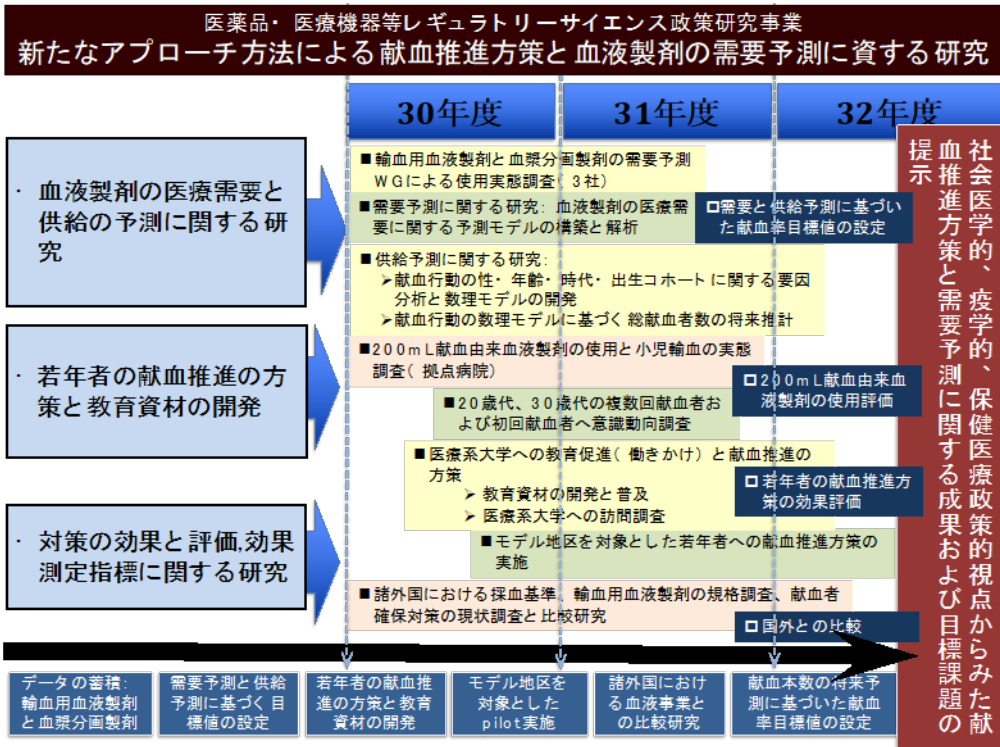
医薬品・医療機器等レギュラトリーサイエンス政策研究事業
新たなアプローチ方法による献血推進方策と血液製剤の需要予測に資する研究

30年度
31年度
32年度

・血液製剤の医療需要と供給の予測に関する研究

・若年者の献血推進の方策と教育資材の開発

・対策の効果と評価,効果測定指標に関する研究

■輸血用血液製剤と血漿分画製剤の需要予測WGによる使用実態調査(3社)

■需要予測に関する研究:血液製剤の医療需要に関する予測モデルの構築と解析

□需要と供給予測に基づいた献血率目標値の設定

■供給予測に関する研究:
➢献血行動の性・年齢・時代・出生コホートに関する要因分析と数理モデルの開発
➢献血行動の数理モデルに基づく総献血者数の将来推計

■200mL献血由来血液製剤の使用と小児輸血の実態調査(拠点病院)

□200mL献血由来血液製剤の使用評価

■20歳代、30歳代の複数回献血者および初回献血者へ意識動向調査

■医療系大学への教育促進(働きかけ)と献血推進の方策
➢教育資材の開発と普及
➢医療系大学への訪問調査

□若年者の献血推進方策の効果評価

■モデル地区を対象とした若年者への献血推進方策の実施

■諸外国における採血基準、輸血用血液製剤の規格調査、献血者確保対策の現状調査と比較研究

□国外との比較

社会医学的、疫学的、保健医療政策的視点からみた献血推進方策と需要予測に関する成果および目標課題の提示

データの蓄積:輸血用血液製剤と血漿分画製剤

需要予測と供給予測に基づく目標値の設定

若年者の献血推進の方策と教育資材の開発

モデル地区を対象としたpilot実施

諸外国における血液事業との比較研究

献血本数の将来予測に基づいた献血率目標値の設定